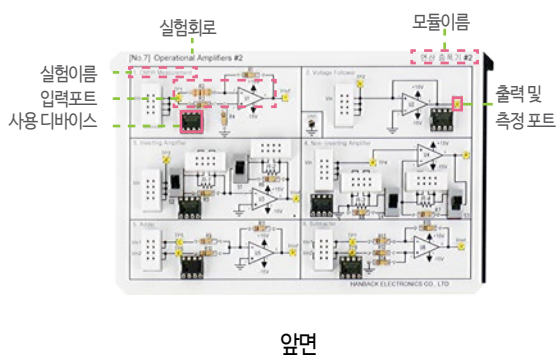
실험회로

모듈이름

실험이름

입력포트

사용 디바이스

출력 및 측정 포트

[No.7] Operational Amplifiers #2

연산 증폭기 #2

1. Offset Null

2. Voltage Follower

3. Inverting Amplifier

4. Non-Inverting Amplifier

5. Adder

6. Subtracter

HANBACK ELECTRONICS CO., LTD

앞면